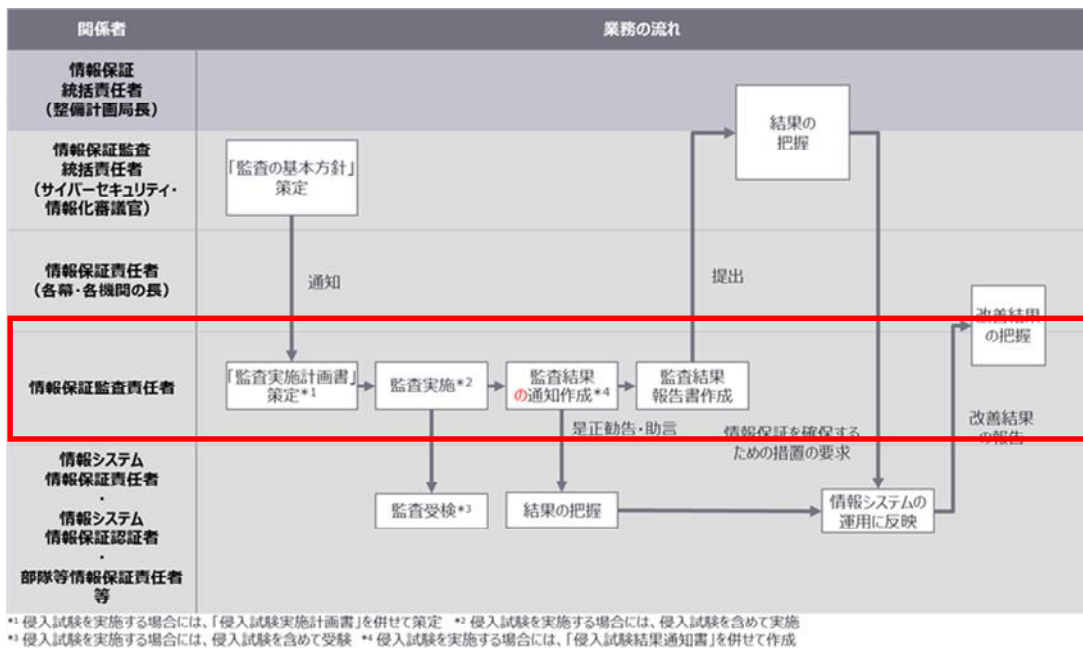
| 関係者 | 業務の流れ |
|---|---|
| 情報保証統括責任者（整備計画局長） | 結果の把握 |
| 情報保証監査統括責任者（サイバーセキュリティ・情報化審議官） | 「監査の基本方針」策定 |
| 情報保証責任者（各幕・各機関の長） | 通知　提出 |
| 情報保証監査責任者 | 「監査実施計画書」策定*1　監査実施*2　監査結果の通知作成*4　監査結果報告書作成　改善結果の把握 |
| 情報システム情報保証責任者・情報システム情報保証認証者・部隊等情報保証責任者等 | 是正勧告・助言　情報保証を確保するための措置の要求　改善結果の報告　監査受検*3　結果の把握　情報システムの運用に反映 |

*1 侵入試験を実施する場合には、「侵入試験実施計画書」を併せて策定　*2 侵入試験を実施する場合には、侵入試験を含めて実施
*3 侵入試験を実施する場合には、侵入試験を含めて受検　*4 侵入試験を実施する場合には、「侵入試験結果通知書」を併せて作成